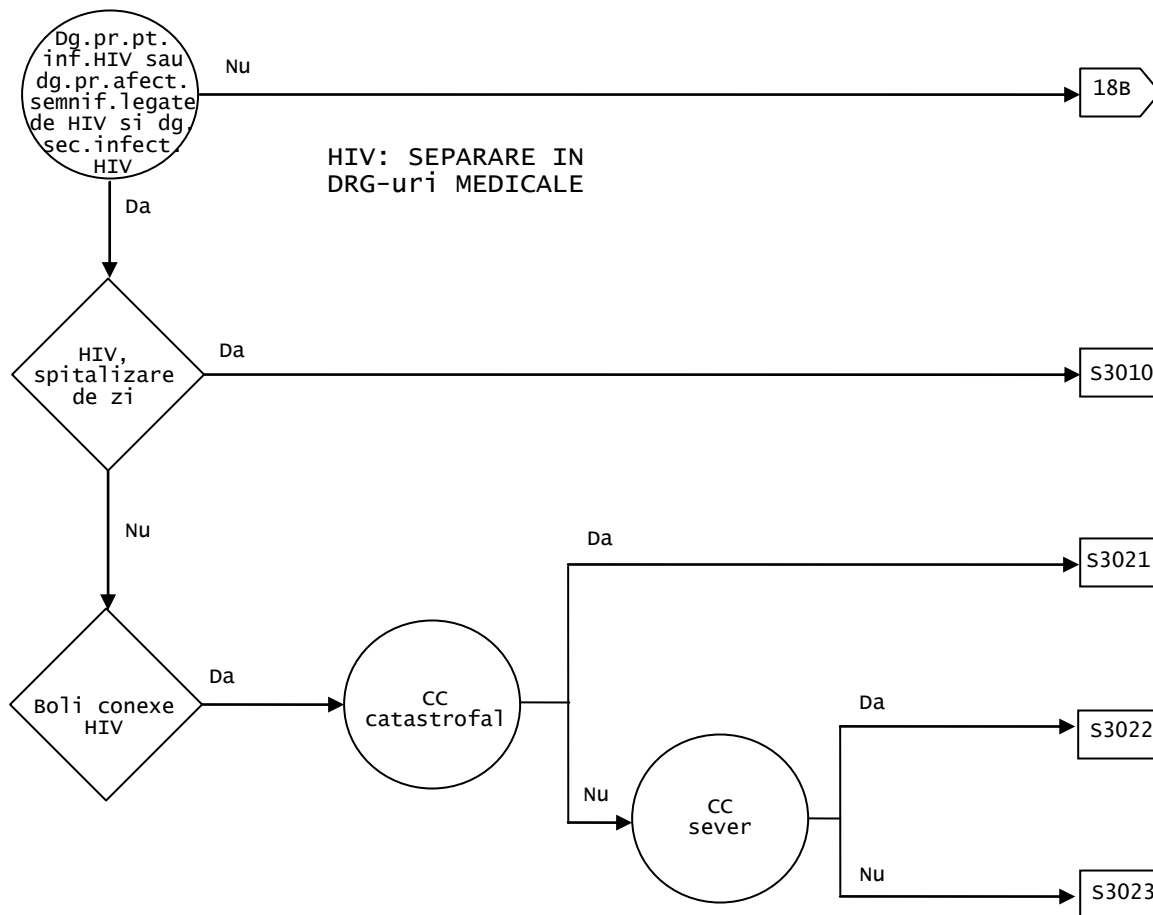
Dg.pr.pt. inf.HIV sau dg.pr.afect. semnif.legate de HIV si dg. sec.infect. HIV

Nu

18B

HIV: SEPARARE IN DRG-uri MEDICALE

Da

HIV, spitalizare de zi

Da

S3010

Nu

Da

S3021

Boli conexe HIV

Da

CC catastrofal

Da

S3022

Nu

CC sever

Nu

S3023